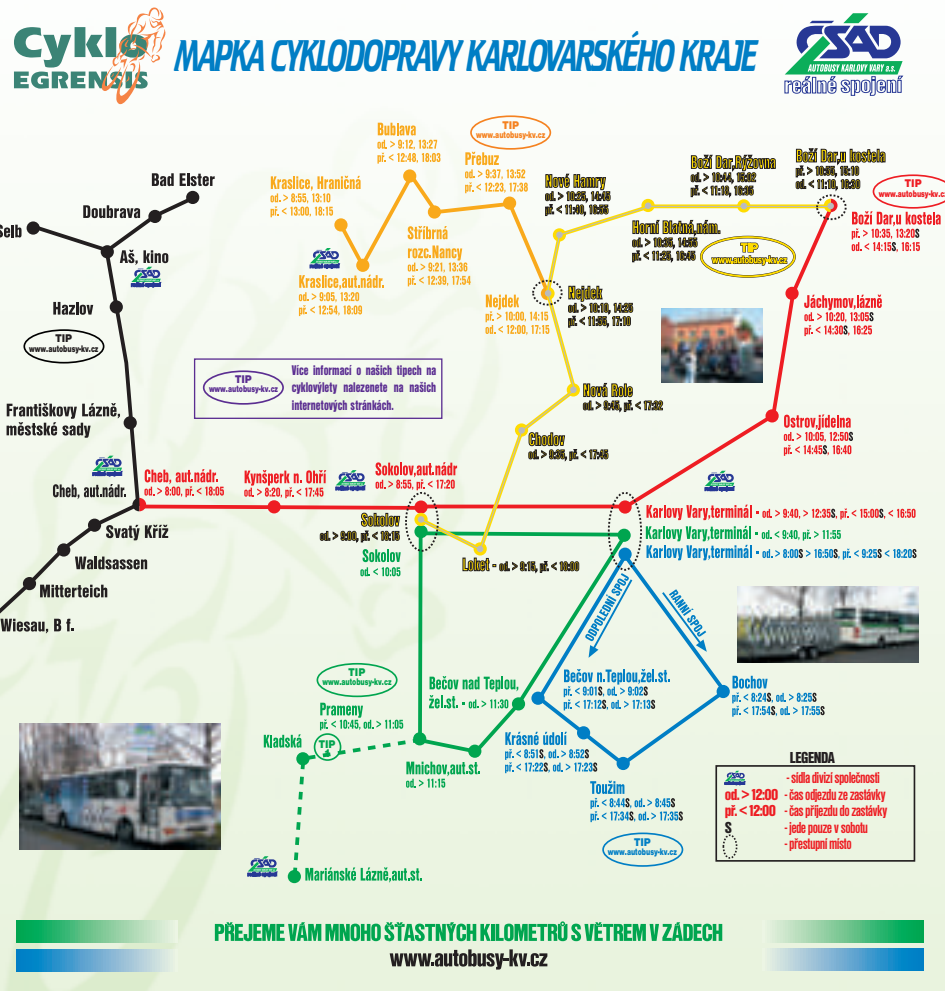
Cyklo EGRENSIS

MAPKA CYKLODOPRAVY KARLOVARSKÉHO KRAJE

ČSAD AUTOBUSY KARLOVY VARY a.s. reálné spojení

Bublava
od. > 9:12, 13:27
př. < 12:48, 18:03

TIP www.autobusy-kv.cz

Přebuz
od. > 9:37, 13:52
př. < 12:23, 17:38

Kraslice, Hraniční
od. > 8:55, 13:10
př. < 13:00, 18:15

Stříbrná rozc.Nancy
od. > 9:21, 13:36
př. < 12:39, 17:54

Kraslice,aut.nádr.
od. > 9:05, 13:20
př. < 12:54, 18:09

Nové Hamry
od. > 10:25, 14:35
př. < 11:40, 16:55

Boží Dar,Rýžovna
od. > 10:44, 15:02
př. < 11:10, 16:35

Boží Dar,u kostela
př. > 10:55, 15:10
od. < 11:10, 16:20

TIP www.autobusy-kv.cz

Boží Dar,u kostela
př. > 10:35, 13:20S
od. < 14:15S, 16:15

Horní Blatná,nám.
od. > 10:35, 14:55
př. < 11:25, 16:45

TIP www.autobusy-kv.cz

Bad Elster
Doubrava
Selb
Aš, kino
Hazlov

TIP www.autobusy-kv.cz

Nejdek
od. > 10:10, 14:25
př. < 11:56, 17:10

Nejdek
př. > 10:00, 14:15
od. < 12:00, 17:15

Jáchymov,lázně
př. > 10:20, 13:05S
od. < 14:30S, 16:25

TIP www.autobusy-kv.cz
Více informací o našich tipech na cyklovýlety nalezenete na našich internetových stránkách.

Nová Role
od. > 9:48, př. < 17:32

Františkovy Lázně, městské sady

Chodov
od. > 9:35, př. < 17:45

Ostrov,jídelna
od. > 10:05, 12:50S
př. < 14:45S, 16:40

Cheb, aut.nádr.
Cheb, aut.nádr.
od. > 8:00, př. < 18:05

Kynšperk n. Ohří
od. > 8:20, př. < 17:45

Sokolov,aut.nádr
od. > 8:55, př. < 17:20

Sokolov
od. > 9:00, př. < 16:15

Karlovy Vary,terminál • od. > 9:40, > 12:35S, př. < 15:00S, < 16:50
Karlovy Vary,terminál • od. < 9:40, př. > 11:55
Karlovy Vary,terminál • od. > 8:00S > 16:50S, př. < 9:25S < 18:20S

Svatý Kříž
Waldsassen
Mitterteich
Wiesau, B f.

Sokolov
od. < 10:05

Loket • od. > 9:15, př. < 16:00

ODPOLEDNÍ SPOJ
RANNÍ SPOJ

TIP www.autobusy-kv.cz

Prameny
př. < 10:45, od. > 11:05

Kladská

Bečov nad Teplou, žel.st. • od. > 11:30

Bečov n.Teplou,žel.st.
př. < 9:01S, od. > 9:02S
př. < 17:12S, od. > 17:13S

Bochov
př. < 8:24S, od. > 8:25S
př. < 17:54S, od. > 17:55S

Krásné údolí
př. < 8:51S, od. > 8:52S
př. < 17:22S, od. > 17:23S

Mnichov,aut.st.
od. > 11:15

Toužim
př. < 8:44S, od. > 8:45S
př. < 17:34S, od. > 17:35S

TIP www.autobusy-kv.cz

LEGENDA
- sídla divizí společnosti
od. > 12:00 - čas odjezdu ze zastávky
př. < 12:00 - čas příjezdu do zastávky
S - jede pouze v sobotu
- přestupní místo

Mariánské Lázně,aut.st.

PŘEJEME VÁM MNOHO ŠŤASTNÝCH KILOMETRŮ S VĚTREM V ZÁDECH
www.autobusy-kv.cz